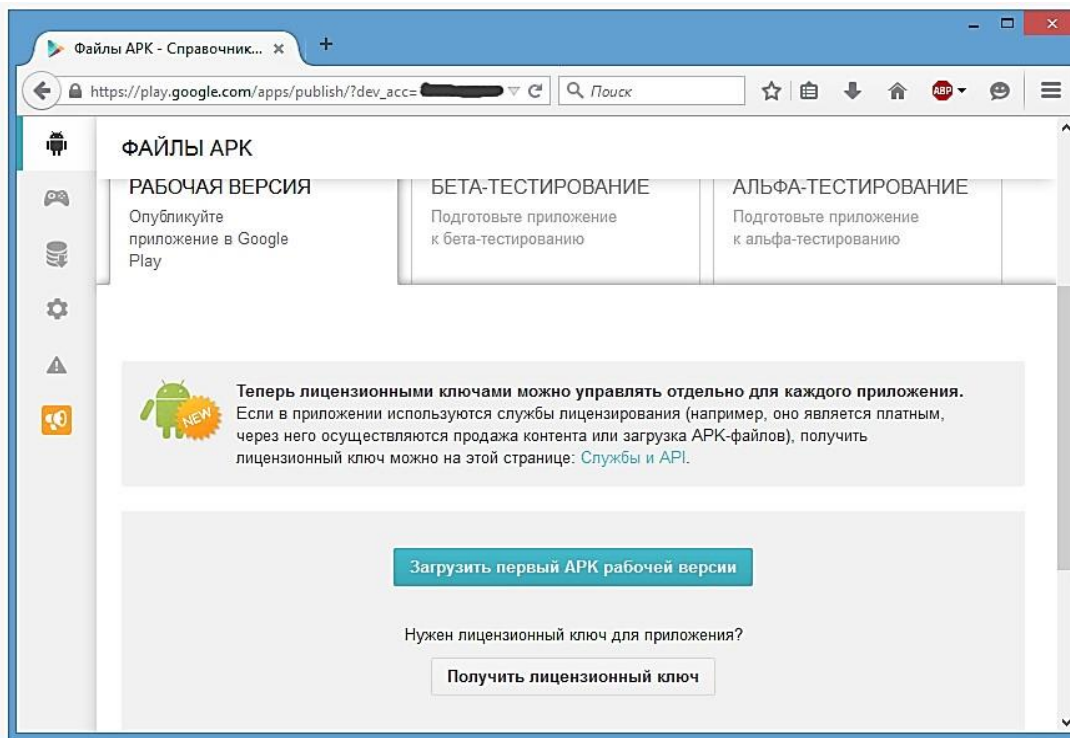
Файлы APK - Справочник... ×
+
https://play.google.com/apps/publish/?dev_acc=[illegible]
Поиск
ABP

ФАЙЛЫ APK

РАБОЧАЯ ВЕРСИЯ
Опубликуйте приложение в Google Play

БЕТА-ТЕСТИРОВАНИЕ
Подготовьте приложение к бета-тестированию

АЛЬФА-ТЕСТИРОВАНИЕ
Подготовьте приложение к альфа-тестированию

NEW

Теперь лицензионными ключами можно управлять отдельно для каждого приложения.
Если в приложении используются службы лицензирования (например, оно является платным, через него осуществляются продажа контента или загрузка APK-файлов), получить лицензионный ключ можно на этой странице: Службы и API.

Загрузить первый APK рабочей версии

Нужен лицензионный ключ для приложения?

Получить лицензионный ключ